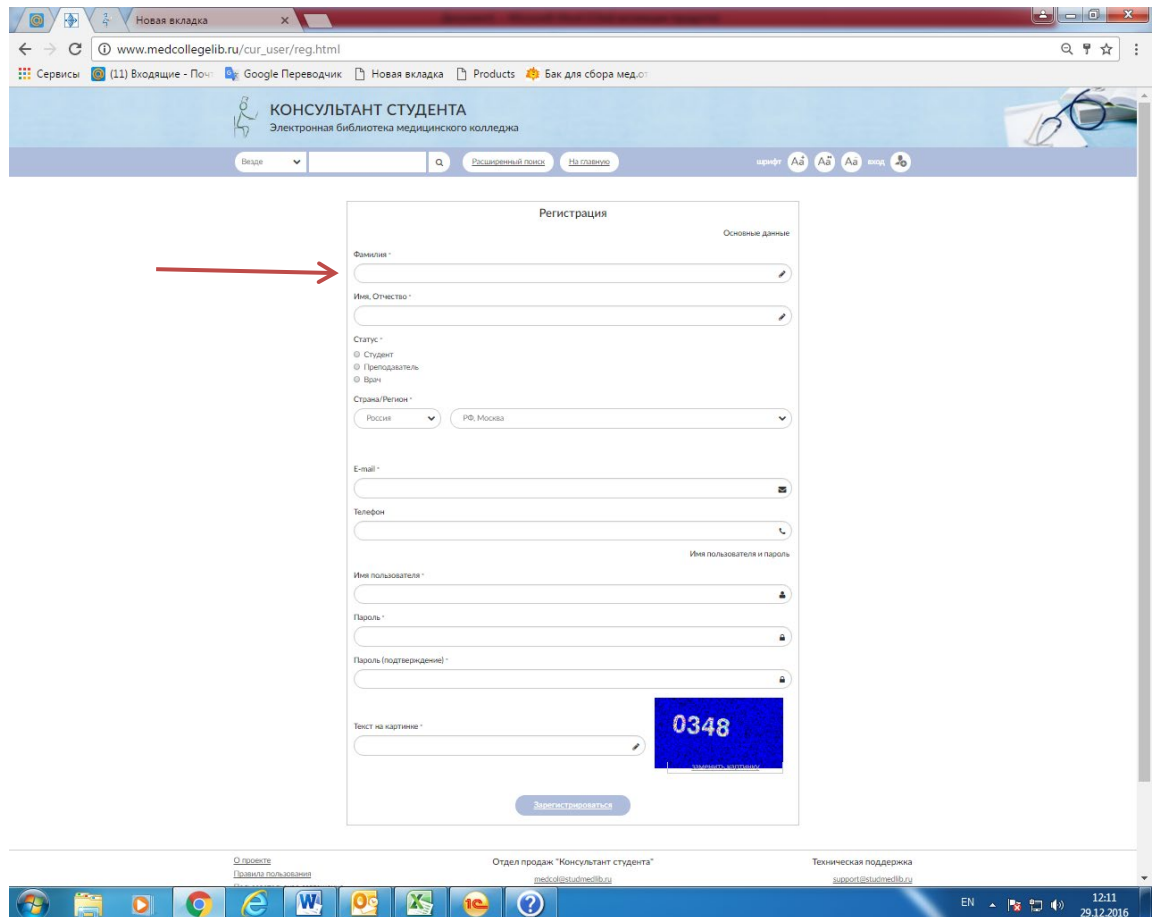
Новая вкладка

www.medcollegelib.ru/cur_user/reg.html

Сервисы (11) Входящие - Почт Google Переводчик Новая вкладка Products Бак для сбора мед.от

КОНСУЛЬТАНТ СТУДЕНТА
Электронная библиотека медицинского колледжа

Везде
Расширенный поиск
На главную
шрифт Aa Aa Aa вход

Регистрация

Основные данные

Фамилия *

Имя, Отчество *

Статус *
Студент
Преподаватель
Врач

Страна/Регион *
Россия
РФ, Москва

E-mail *

Телефон

Имя пользователя и пароль

Имя пользователя *

Пароль *

Пароль (подтверждение) *

Текст на картинке *

0348

заменить картинку

Зарегистрироваться

О проекте
Правила пользования
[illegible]

Отдел продаж "Консультант студента"
medcol@studmedlib.ru

Техническая поддержка
support@studmedlib.ru

EN 12:11 29.12.2016